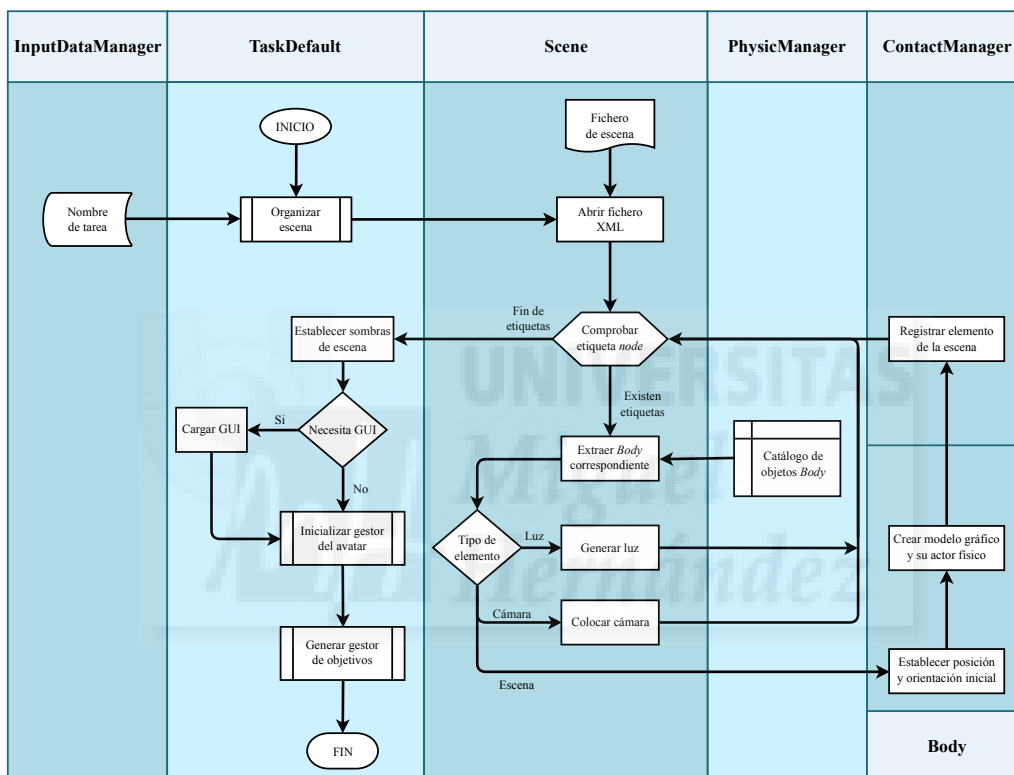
| InputDataManager | TaskDefault | Scene | PhysicManager | ContactManager |
|---|---|---|---|---|

INICIO

Fichero de escena

Nombre de tarea

Organizar escena

Abrir fichero XML

Fin de etiquetas

Establecer sombras de escena

Comprobar etiqueta *node*

Registrar elemento de la escena

Existen etiquetas

Cargar GUI

Si

Necesita GUI

Extraer *Body* correspondiente

Catálogo de objetos *Body*

No

Tipo de elemento

Luz

Generar luz

Inicializar gestor del avatar

Crear modelo gráfico y su actor físico

Cámara

Colocar cámara

Generar gestor de objetivos

Establecer posición y orientación inicial

Escena

FIN

Body

UNIVERSITAS Miguel Hernández